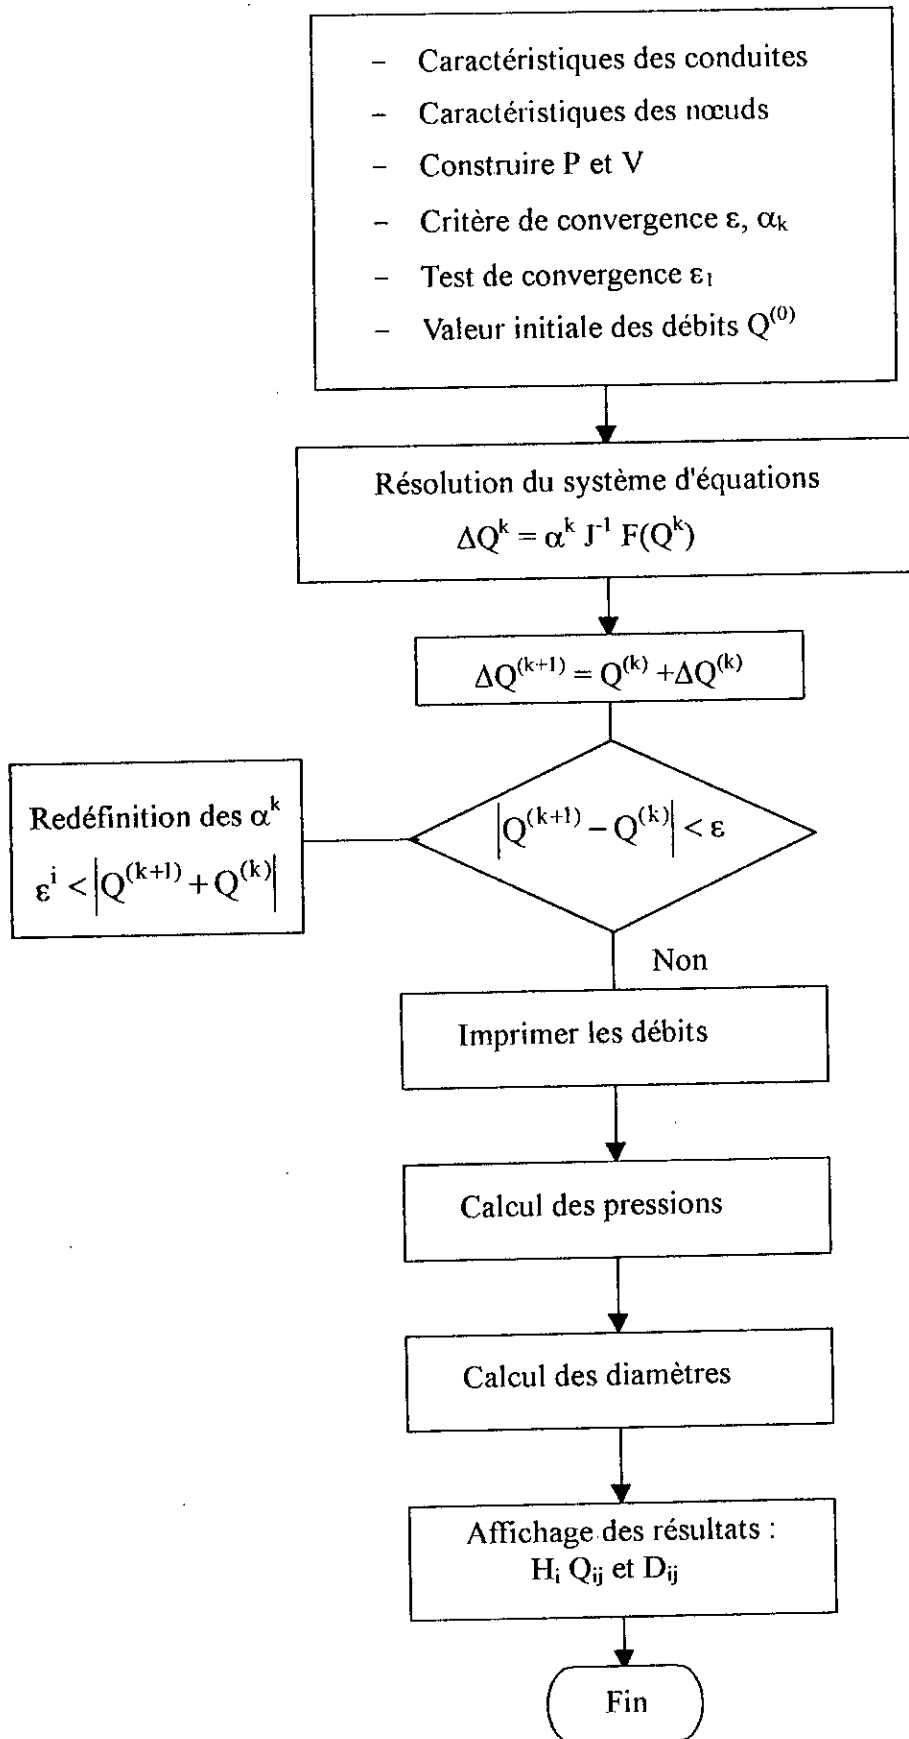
– Caractéristiques des conduites
– Caractéristiques des nœuds
– Construire P et V
– Critère de convergence $\varepsilon$, $\alpha_k$
– Test de convergence $\varepsilon_1$
– Valeur initiale des débits $Q^{(0)}$

Résolution du système d'équations
$\Delta Q^k = \alpha^k J^{-1} F(Q^k)$

$\Delta Q^{(k+1)} = Q^{(k)} + \Delta Q^{(k)}$

$\left|Q^{(k+1)} - Q^{(k)}\right| < \varepsilon$

Redéfinition des $\alpha^k$
$\varepsilon^i < \left|Q^{(k+1)} + Q^{(k)}\right|$

Non

Imprimer les débits

Calcul des pressions

Calcul des diamètres

Affichage des résultats :
$H_i$ $Q_{ij}$ et $D_{ij}$

Fin